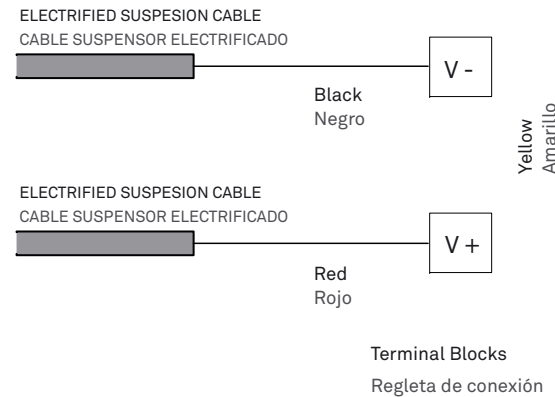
ELECTRIFIED SUSPESION CABLE
CABLE SUSPENSOR ELECTRIFICADO

V -

Black
Negro

Yellow
Amarillo

ELECTRIFIED SUSPESION CABLE
CABLE SUSPENSOR ELECTRIFICADO

V +

Red
Rojo

Terminal Blocks
Regleta de conexión